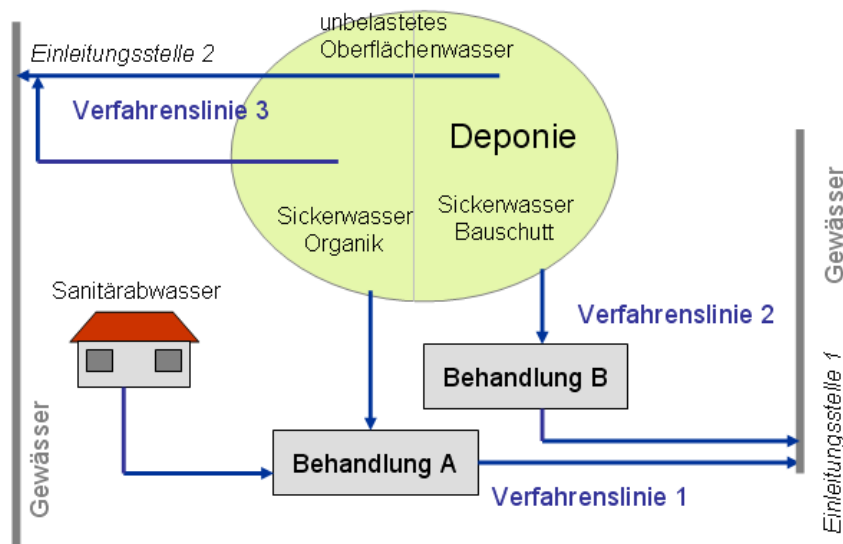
unbelastetes Oberflächenwasser

Einleitungsstelle 2

Verfahrenslinie 3

Deponie

Sickerwasser Organik

Sickerwasser Bauschutt

Gewässer

Sanitärabwasser

Verfahrenslinie 2

Behandlung B

Einleitungsstelle 1

Gewässer

Behandlung A

Verfahrenslinie 1